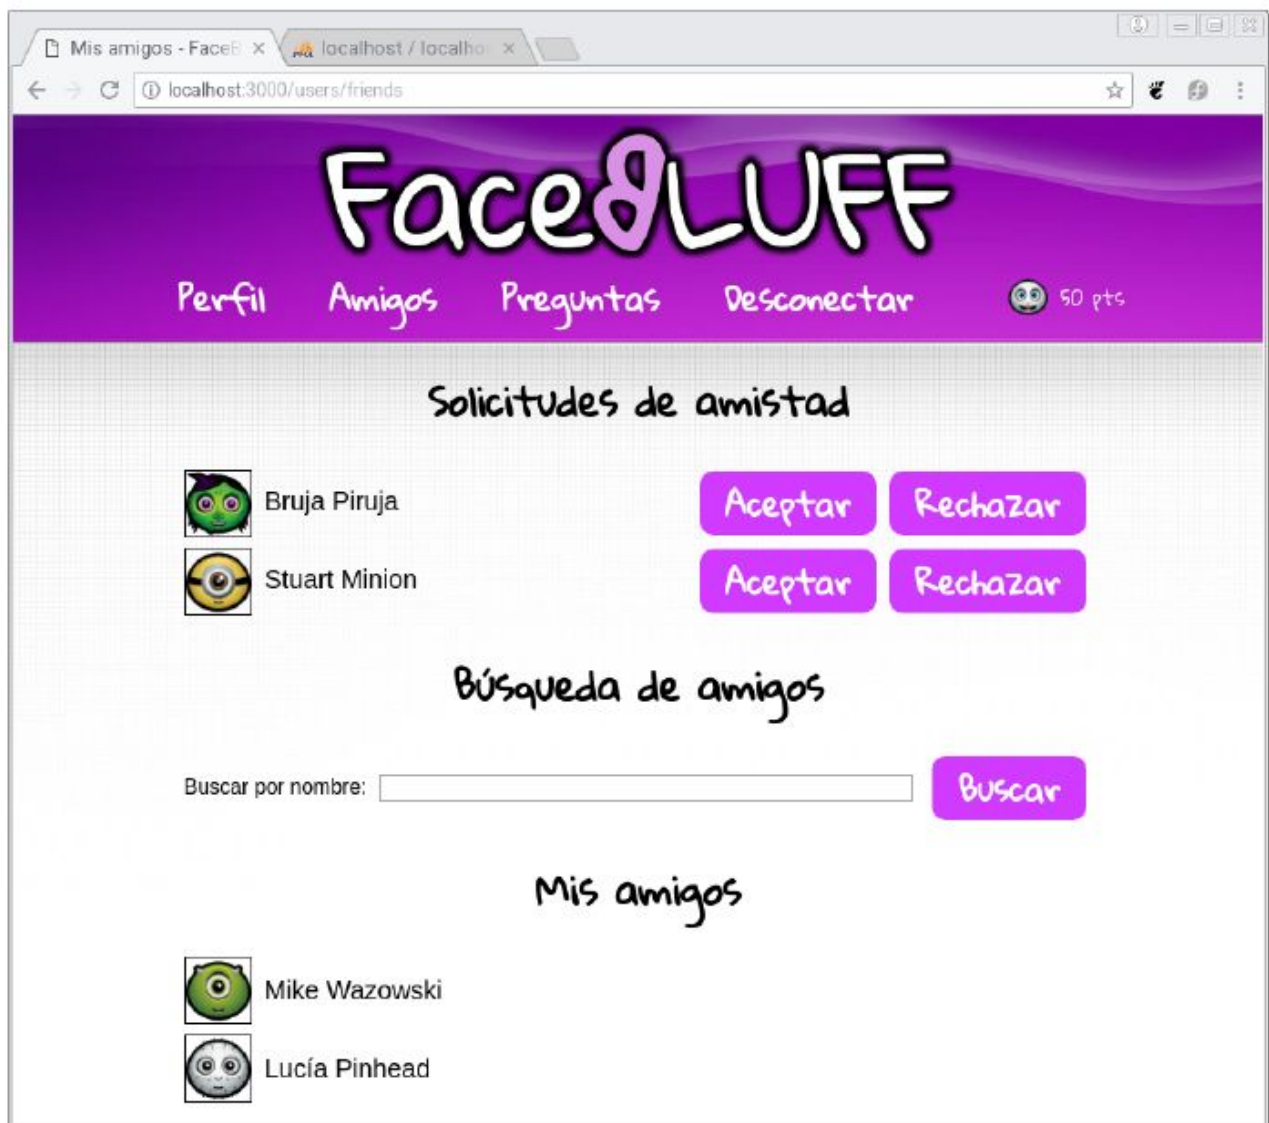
Mis amigos - FaceB ×
localhost / localho ×
localhost:3000/users/friends

FaceBLUFF

Perfil Amigos Preguntas Desconectar 50 pts

Solicitudes de amistad

Bruja Piruja Aceptar Rechazar
Stuart Minion Aceptar Rechazar

Búsqueda de amigos

Buscar por nombre: Buscar

Mis amigos

Mike Wazowski
Lucía Pinhead